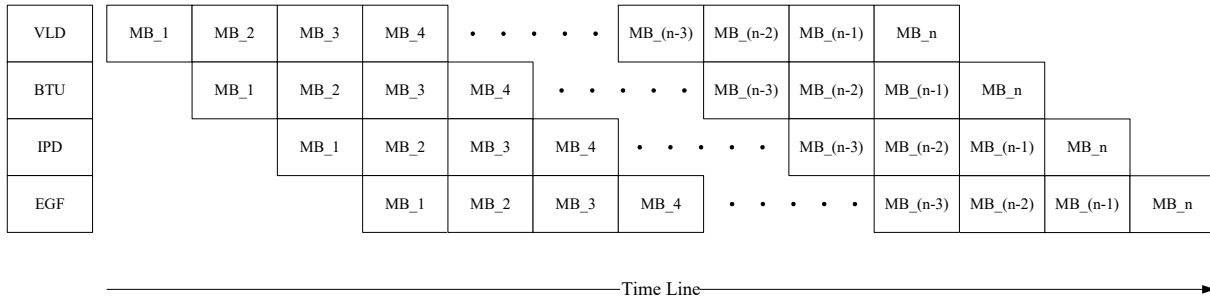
| VLD | MB_1 | MB_2 | MB_3 | MB_4 | • • • • • | MB_(n-3) | MB_(n-2) | MB_(n-1) | MB_n | | | |
|---|---|---|---|---|---|---|---|---|---|---|---|---|
| BTU | | MB_1 | MB_2 | MB_3 | MB_4 | • • • • • | MB_(n-3) | MB_(n-2) | MB_(n-1) | MB_n | | |
| IPD | | | MB_1 | MB_2 | MB_3 | MB_4 | • • • • • | MB_(n-3) | MB_(n-2) | MB_(n-1) | MB_n | |
| EGF | | | | MB_1 | MB_2 | MB_3 | MB_4 | • • • • • | MB_(n-3) | MB_(n-2) | MB_(n-1) | MB_n |

Time Line